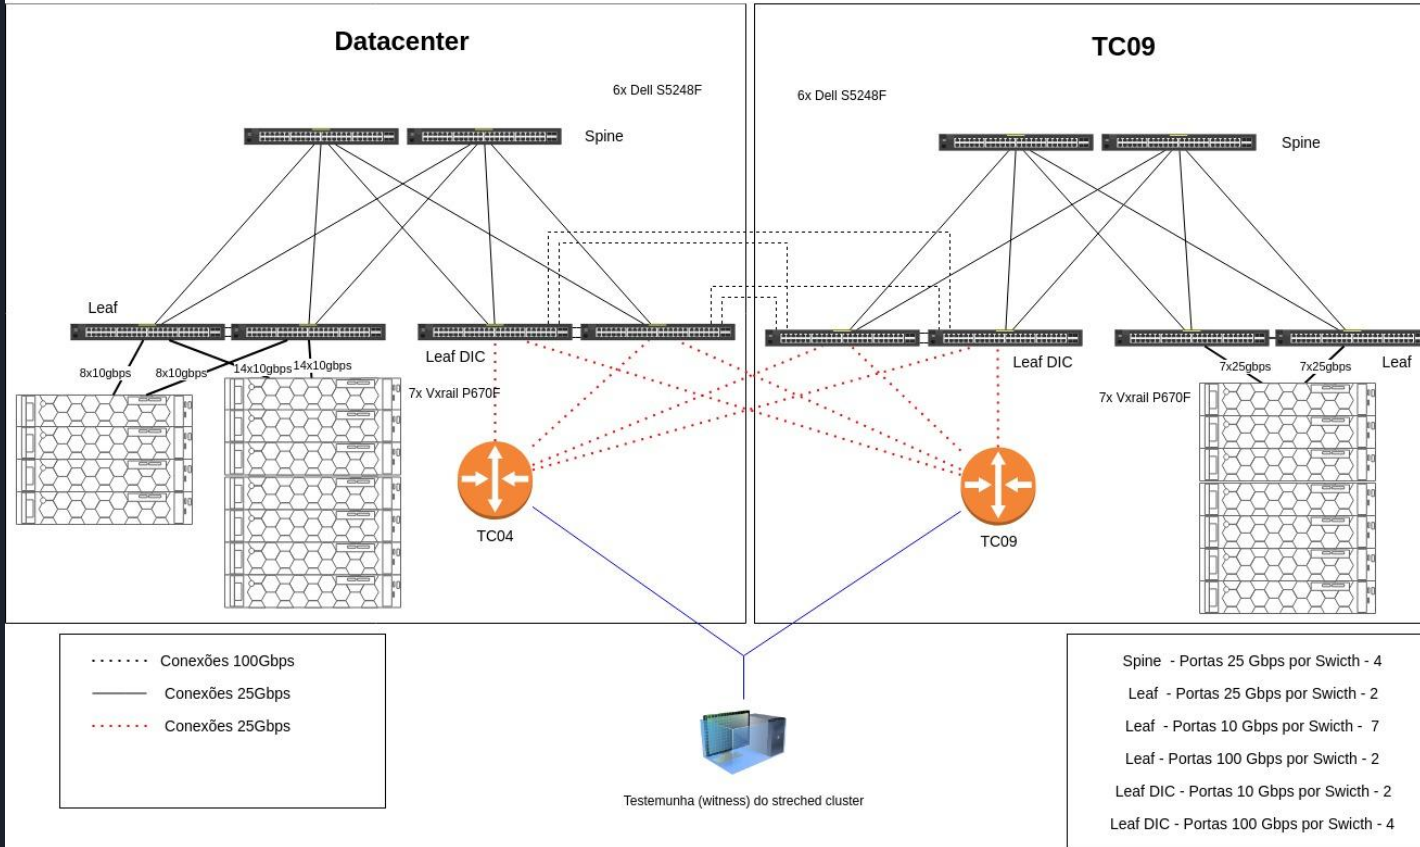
Datacenter

6x Dell S5248F

Spine

Leaf

Leaf DIC

8x10gbps

8x10gbps

14x10gbps

14x10gbps

7x Vxrail P670F

TC04

TC09

6x Dell S5248F

Spine

Leaf DIC

7x25gbps

7x25gbps

Leaf

7x Vxrail P670F

TC09

Conexões 100Gbps

Conexões 25Gbps

Conexões 25Gbps

Testemunha (witness) do streched cluster

Spine - Portas 25 Gbps por Swicth - 4

Leaf - Portas 25 Gbps por Swicth - 2

Leaf - Portas 10 Gbps por Swicth - 7

Leaf - Portas 100 Gbps por Swicth - 2

Leaf DIC - Portas 10 Gbps por Swicth - 2

Leaf DIC - Portas 100 Gbps por Swicth - 4